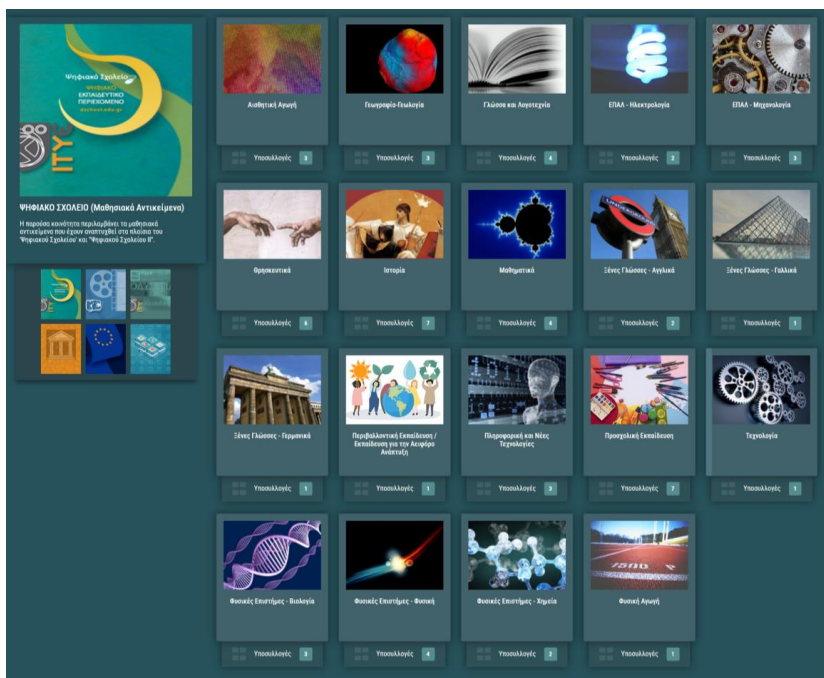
Ψηφιακό Σχολείο
ΨΗΦΙΑΚΟ
ΕΚΠΑΙΔΕΥΤΙΚΟ
ΠΕΡΙΕΧΟΜΕΝΟ
dschool.edu.gr

ITY

ΨΗΦΙΑΚΟ ΣΧΟΛΕΙΟ (Μαθησιακά Αντικείμενα)

Η παρούσα κοινότητα περιλαμβάνει τα μαθησιακά αντικείμενα που έχουν αναπτυχθεί στα πλαίσια του "Ψηφιακό Σχολείο" και "Ψηφιακό Σχολείο ΙΙ".

Αισθητική Αγωγή
Υποσυλλογές 3

Γεωγραφία-Γεωλογία
Υποσυλλογές 2

Γλώσσα και Λογοτεχνία
Υποσυλλογές 4

ΕΠΑΛ - Ηλεκτρολογία
Υποσυλλογές 2

ΕΠΑΛ - Μηχανολογία
Υποσυλλογές 3

Θρησκευτικά
Υποσυλλογές 6

Ιστορία
Υποσυλλογές 7

Μαθηματικά
Υποσυλλογές 4

Ξένες Γλώσσες - Αγγλικά
Υποσυλλογές 2

Ξένες Γλώσσες - Γαλλικά
Υποσυλλογές 1

Ξένες Γλώσσες - Γερμανικά
Υποσυλλογές 1

Περιβαλλοντική Εκπαίδευση / Εκπαίδευση για την Αειφόρο Ανάπτυξη
Υποσυλλογές 1

Πληροφορική και Νέες Τεχνολογίες
Υποσυλλογές 3

Προσχολική Εκπαίδευση
Υποσυλλογές 7

Τεχνολογία
Υποσυλλογές 1

Φυσικές Επιστήμες - Βιολογία
Υποσυλλογές 3

Φυσικές Επιστήμες - Φυσική
Υποσυλλογές 4

Φυσικές Επιστήμες - Χημεία
Υποσυλλογές 2

Φυσική Αγωγή
Υποσυλλογές 1